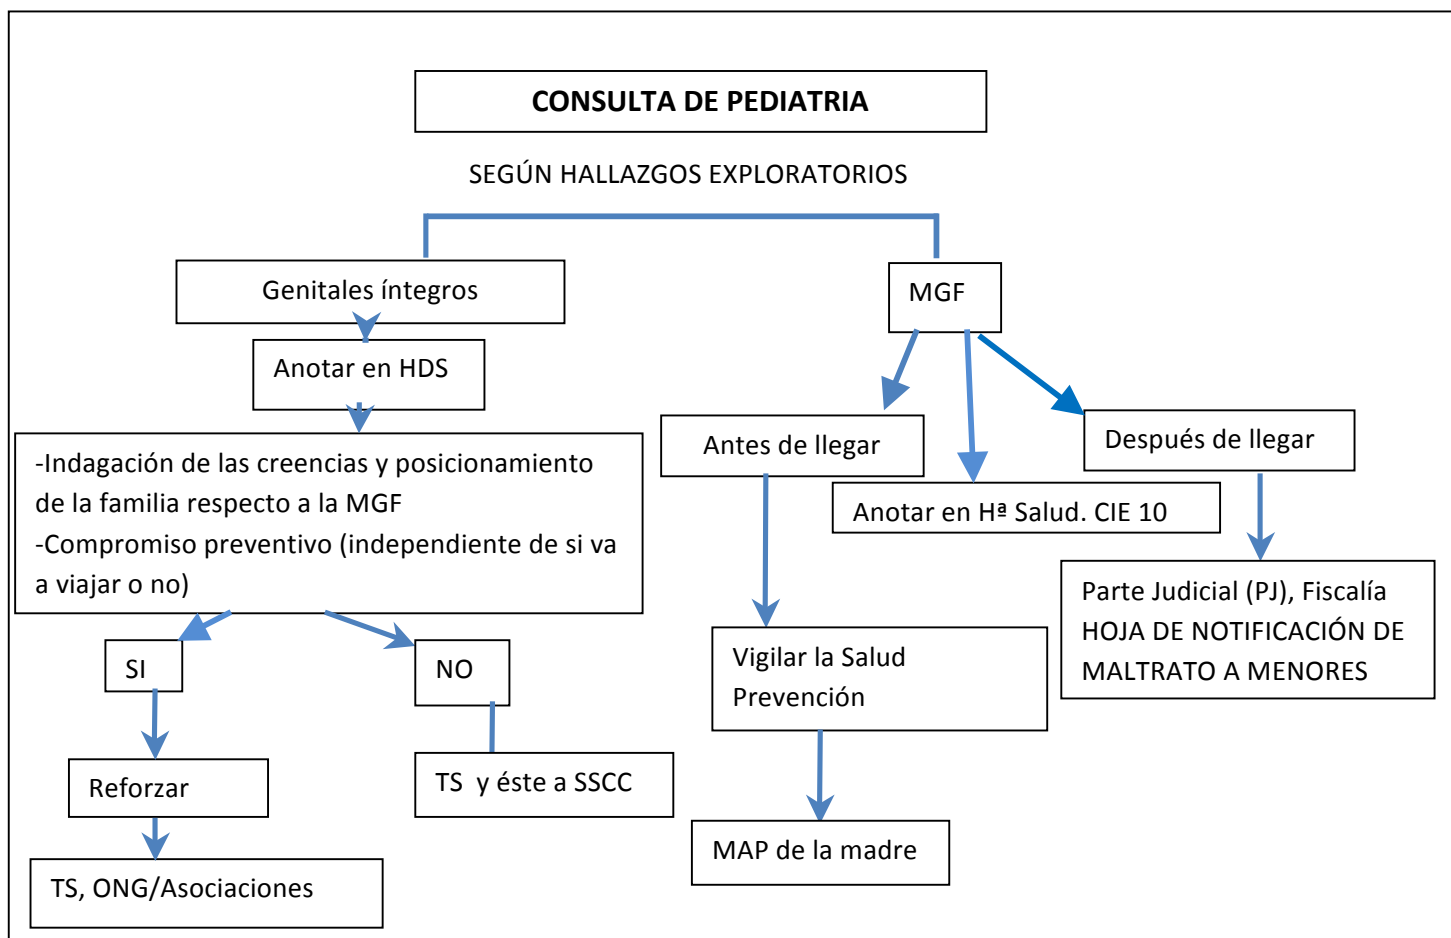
CONSULTA DE PEDIATRIA

SEGÚN HALLAZGOS EXPLORATORIOS

Genitales íntegros

Anotar en HDS

-Indagación de las creencias y posicionamiento de la familia respecto a la MGF
-Compromiso preventivo (independiente de si va a viajar o no)

SI

Reforzar

TS, ONG/Asociaciones

NO

TS y éste a SSCC

MGF

Antes de llegar

Vigilar la Salud
Prevención

MAP de la madre

Anotar en Hª Salud. CIE 10

Después de llegar

Parte Judicial (PJ), Fiscalía
HOJA DE NOTIFICACIÓN DE MALTRATO A MENORES